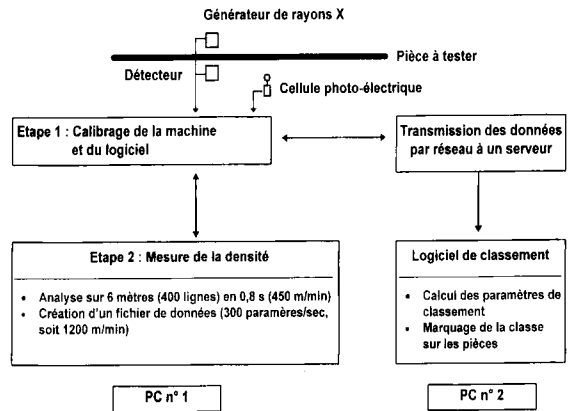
Générateur de rayons X

Pièce à tester

Détecteur

Cellule photo-électrique

Etape 1 : Calibrage de la machine et du logiciel

Transmission des données par réseau à un serveur

Etape 2 : Mesure de la densité

- Analyse sur 6 mètres (400 lignes) en 0,8 s (450 m/min)
- Création d'un fichier de données (300 paramères/sec, soit 1200 m/min)

Logiciel de classement

- Calcul des paramètres de classement
- Marquage de la classe sur les pièces

PC n° 1

PC n° 2